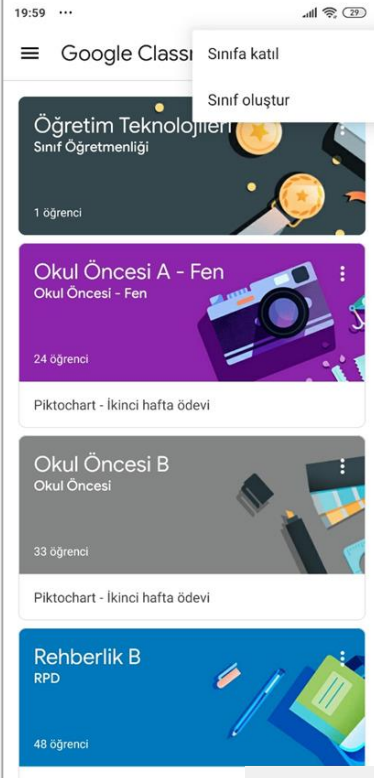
19:59 ··· 29

Google Classr

Sınıfa katıl

Sınıf oluştur

Öğretim Teknolojileri
Sınıf Öğretmenliği

1 öğrenci

Okul Öncesi A - Fen
Okul Öncesi - Fen

24 öğrenci

Piktochart - İkinci hafta ödevi

Okul Öncesi B
Okul Öncesi

33 öğrenci

Piktochart - İkinci hafta ödevi

Rehberlik B
RPD

48 öğrenci